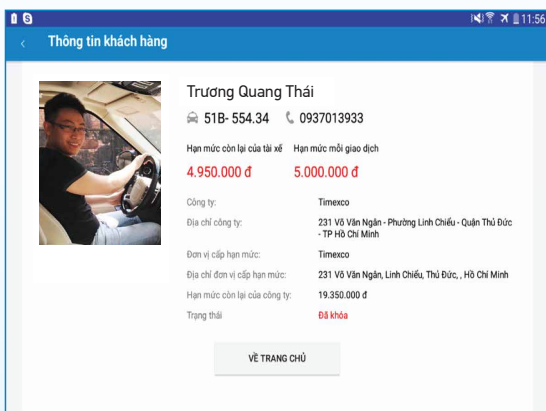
11:56

Thông tin khách hàng

Trương Quang Thái

51B- 554.34 0937013933

Hạn mức còn lại của tài xế Hạn mức mỗi giao dịch

4.950.000 đ 5.000.000 đ

| | |
|---|---|
| Công ty: | Timexco |
| Địa chỉ công ty: | 231 Võ Văn Ngân - Phường Linh Chiểu - Quận Thủ Đức - TP Hồ Chí Minh |
| Đơn vị cấp hạn mức: | Timexco |
| Địa chỉ đơn vị cấp hạn mức: | 231 Võ Văn Ngân, Linh Chiểu, Thủ Đức, , Hồ Chí Minh |
| Hạn mức còn lại của công ty: | 19.350.000 đ |
| Trạng thái | Đã khóa |

VỀ TRANG CHỦ